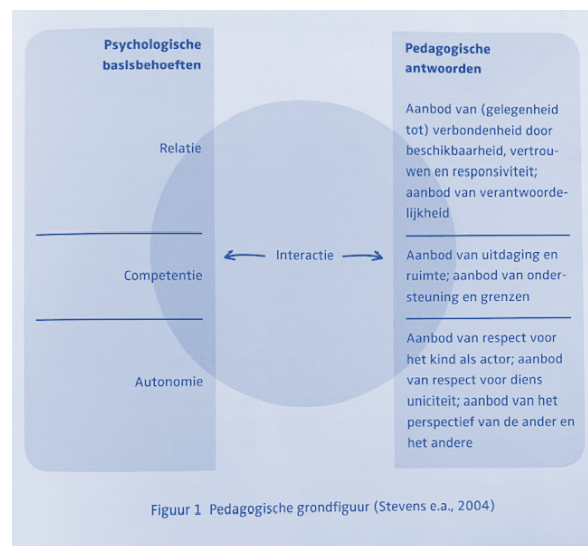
Psychologische basisbehoeften

Relatie

Competentie

Autonomie

Interactie

Pedagogische antwoorden

Aanbod van (gelegenheid tot) verbondenheid door beschikbaarheid, vertrouwen en responsiviteit; aanbod van verantwoordelijkheid

Aanbod van uitdaging en ruimte; aanbod van ondersteuning en grenzen

Aanbod van respect voor het kind als actor; aanbod van respect voor diens uniciteit; aanbod van het perspectief van de ander en het andere

Figuur 1 Pedagogische grondfiguur (Stevens e.a., 2004)